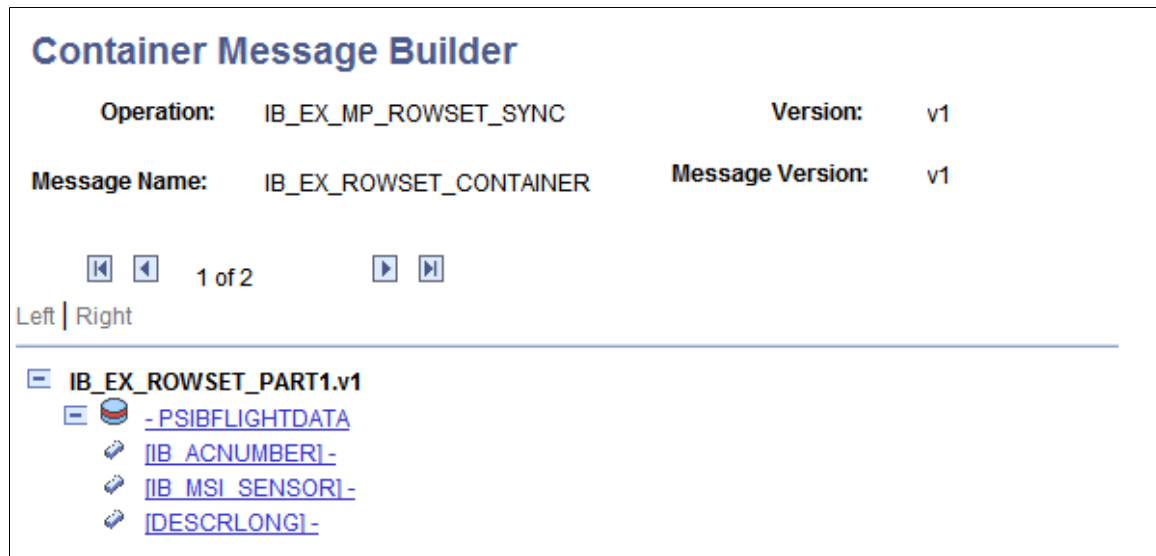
Container Message Builder

Operation: IB_EX_MP_ROWSET_SYNC

Version: v1

Message Name: IB_EX_ROWSET_CONTAINER

Message Version: v1

1 of 2

Left | Right

IB_EX_ROWSET_PART1.v1

- PSIBFLIGHTDATA

[IB_ACNUMBER] -

[IB_MSI_SENSOR] -

[DESCRLONG] -